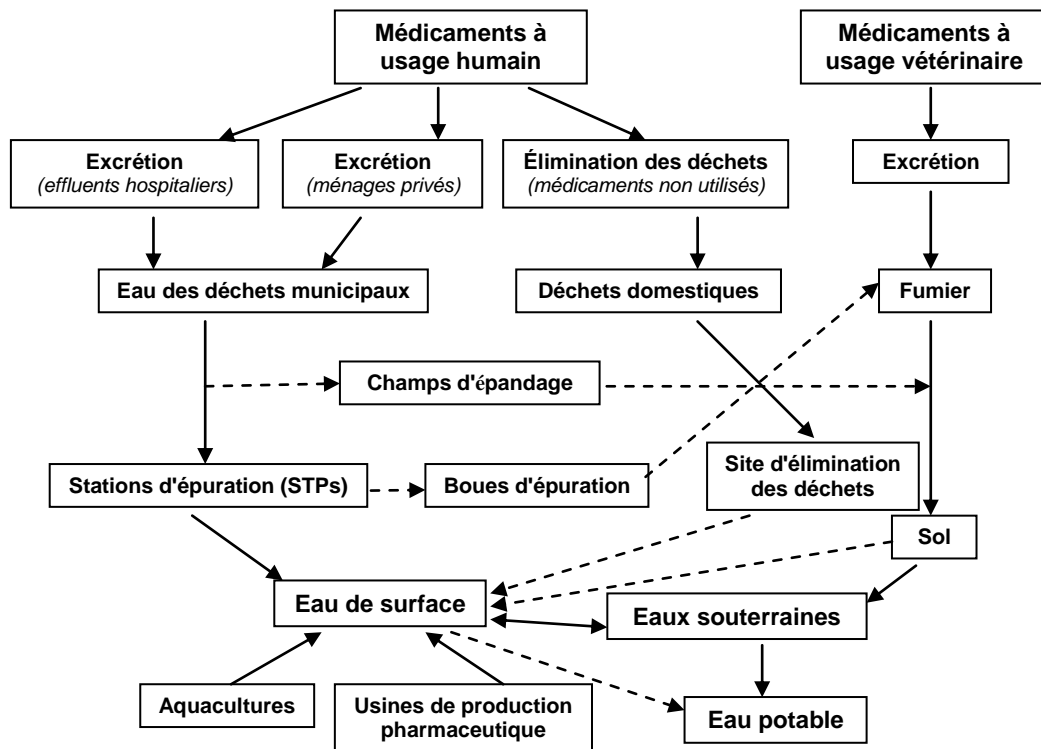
Médicaments à usage humain

Médicaments à usage vétérinaire

Excrétion
(effluents hospitaliers)

Excrétion
(ménages privés)

Élimination des déchets
(médicaments non utilisés)

Excrétion

Eau des déchets municipaux

Déchets domestiques

Fumier

Champs d'épandage

Stations d'épuration (STPs)

Boues d'épuration

Site d'élimination des déchets

Sol

Eau de surface

Eaux souterraines

Aquacultures

Usines de production pharmaceutique

Eau potable